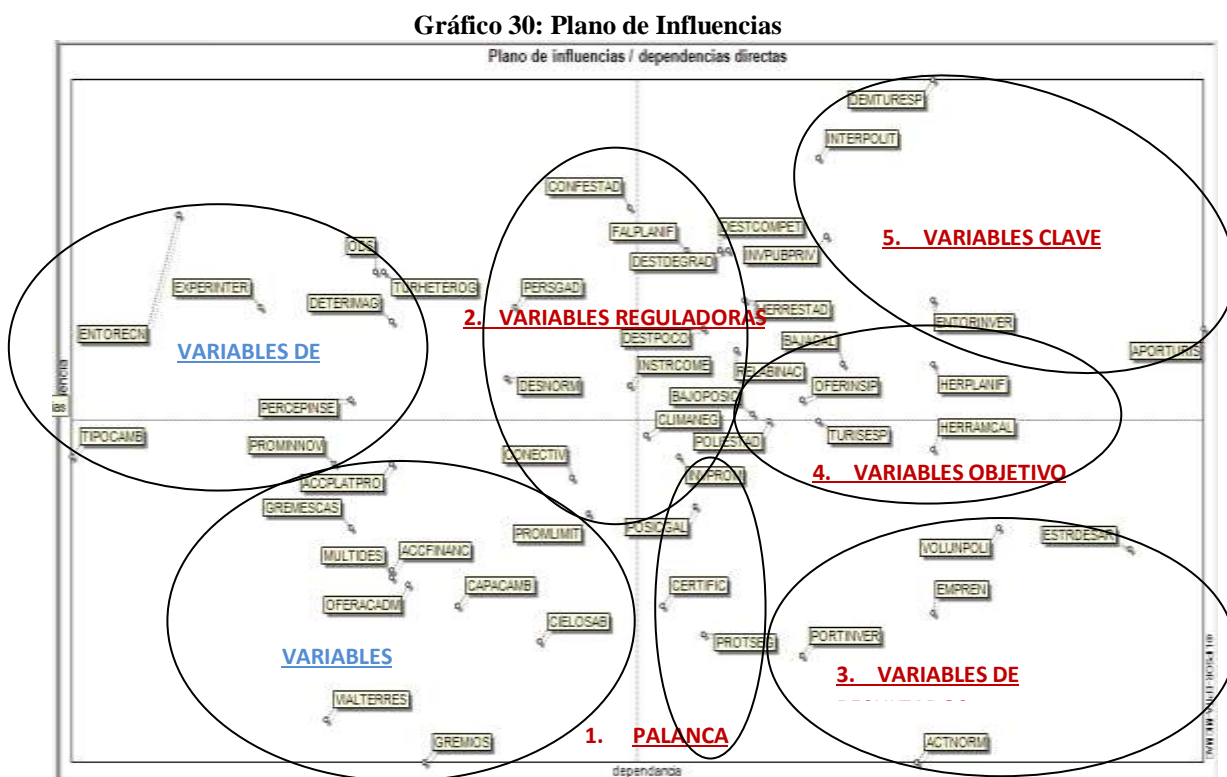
Gráfico 30: Plano de Influencias

Plano de influencias / dependencias directas

DEMTURESP
INTERPOLIT
5. VARIABLES CLAVE
CONFESTAD
FALPLANIF
DESTCOMPET
INVPUBPRIV
DESTDEGRAD
ODS
EXPERINTER
TURHETEROG
DETERMAG
PERSGAD
2. VARIABLES REGULADORAS
HERRESTAD
ENTORINVER
ENTORECN
VARIABLES DE
DESTPOCO
BAJACAL
APORTURIS
INSTRCOME
RELEBINAC
DESNORM
OFERINSIP
HERPLANIF
BAJOPOSIC
PERCEPINSE
CLIMANEG
TIPOCAMB
POLIESTAD
TURISESP
HERRAMCAL
PROMINNOV
CONECTIV
4. VARIABLES OBJETIVO
INVPROM
ACCPLATPRO
GREMESCAS
PROMLIMIT
POSICGAL
VOLUNPOLI
ESTRDESAR
MULTIDES
ACCFINANC
CAPACAMB
CERTIFIC
EMPREN
OFERACADM
CIELOSAB
PORTINVER
VARIABLES
PROTSEG
3. VARIABLES DE
MALTERRES
GREMIOS
1. PALANCA
ACTNORM
dependencia
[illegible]